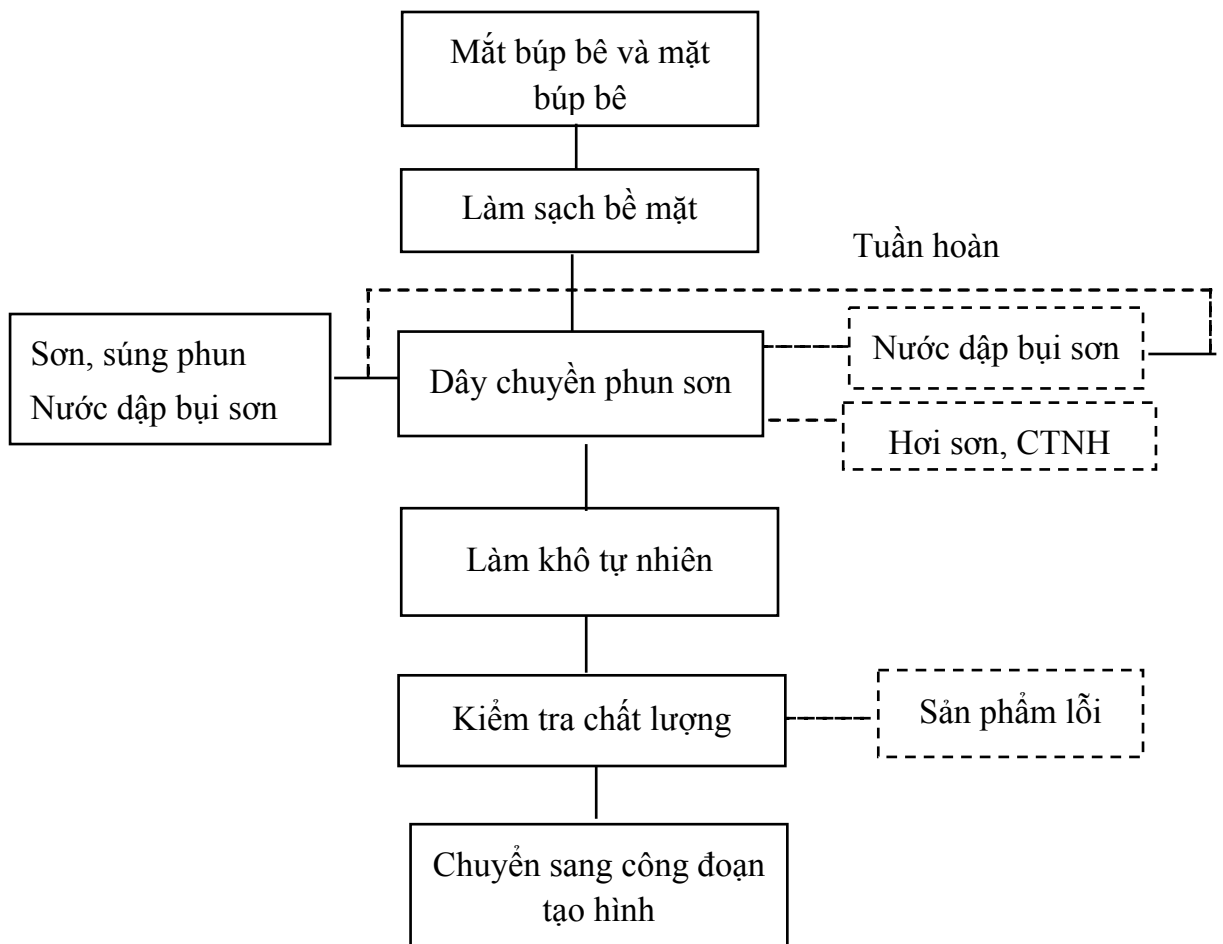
Mắt búp bê và mặt búp bê

Làm sạch bề mặt

Tuần hoàn

Sơn, súng phun
Nước dập bụi sơn

Dây chuyền phun sơn

Nước dập bụi sơn

Hơi sơn, CTNH

Làm khô tự nhiên

Kiểm tra chất lượng

Sản phẩm lỗi

Chuyển sang công đoạn tạo hình